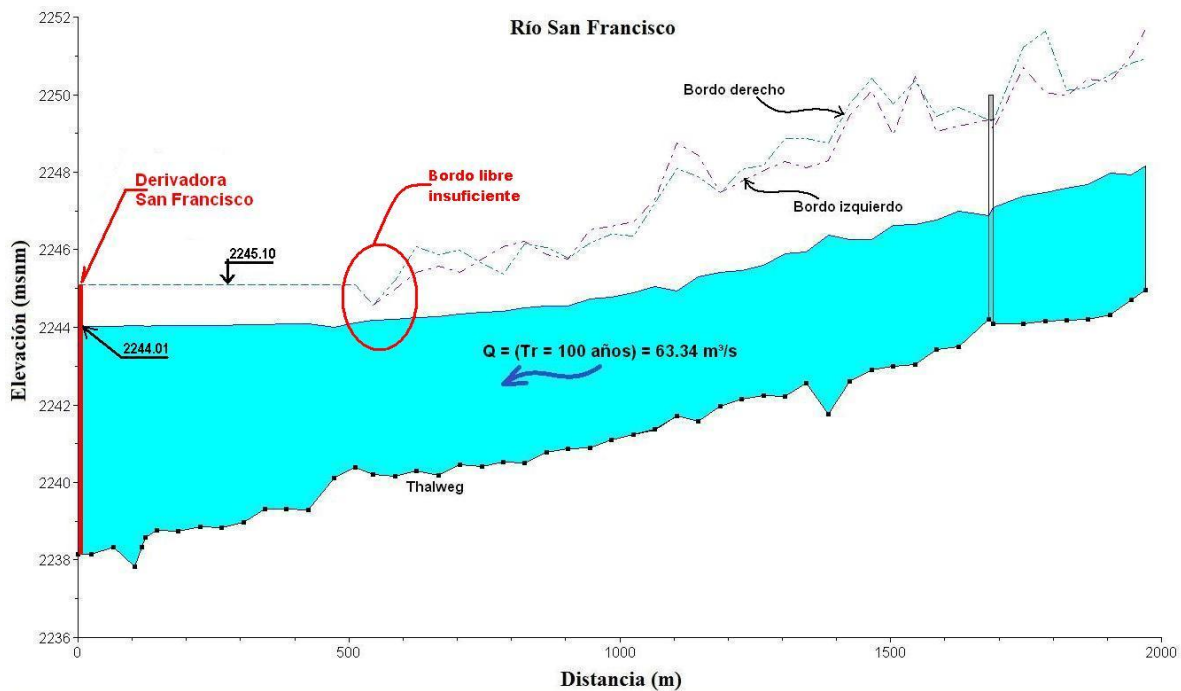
Río San Francisco

2252
2250
2248
2246
2244
2242
2240
2238
2236

Elevación (msnm)

Derivadora San Francisco

Bordo libre insuficiente

Bordo derecho

Bordo izquierdo

2245.10

2244.01

Q = (Tr = 100 años) = 63.34 m³/s

Thalweg

0
500
1000
1500
2000

Distancia (m)